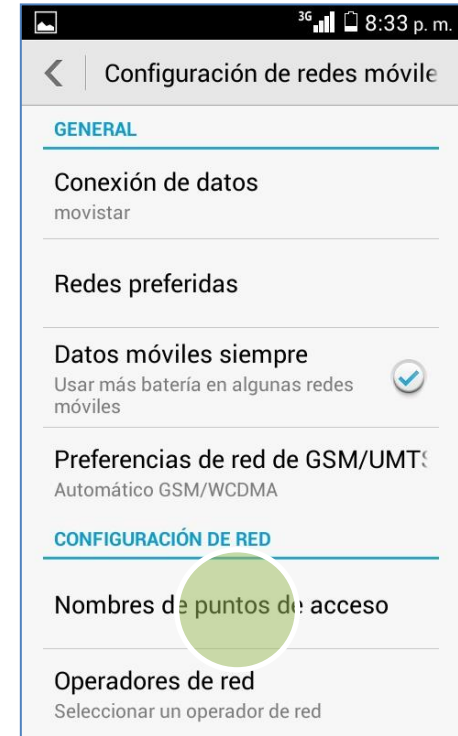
3G 8:33 p. m.

Configuración de redes móvile

GENERAL

Conexión de datos
movistar

Redes preferidas

Datos móviles siempre
Usar más batería en algunas redes móviles

Preferencias de red de GSM/UMT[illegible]
Automático GSM/WCDMA

CONFIGURACIÓN DE RED

Nombres de puntos de acceso

Operadores de red
Seleccionar un operador de red